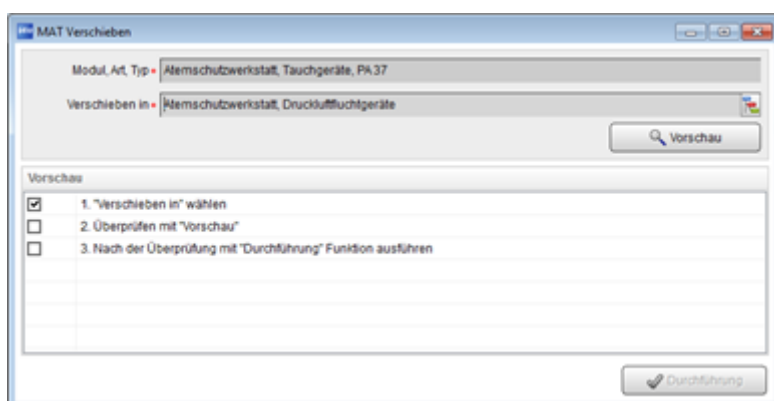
MAT Verschieben

Modul, Art, Typ • Atemschutzwerkstatt, Tauchgeräte, PA 37

Verschieben in • Atemschutzwerkstatt, Druckluftfluchtgeräte

Vorschau

Vorschau

1. "Verschieben in" wählen

2. Überprüfen mit "Vorschau"

3. Nach der Überprüfung mit "Durchführung" Funktion ausführen

Durchführung